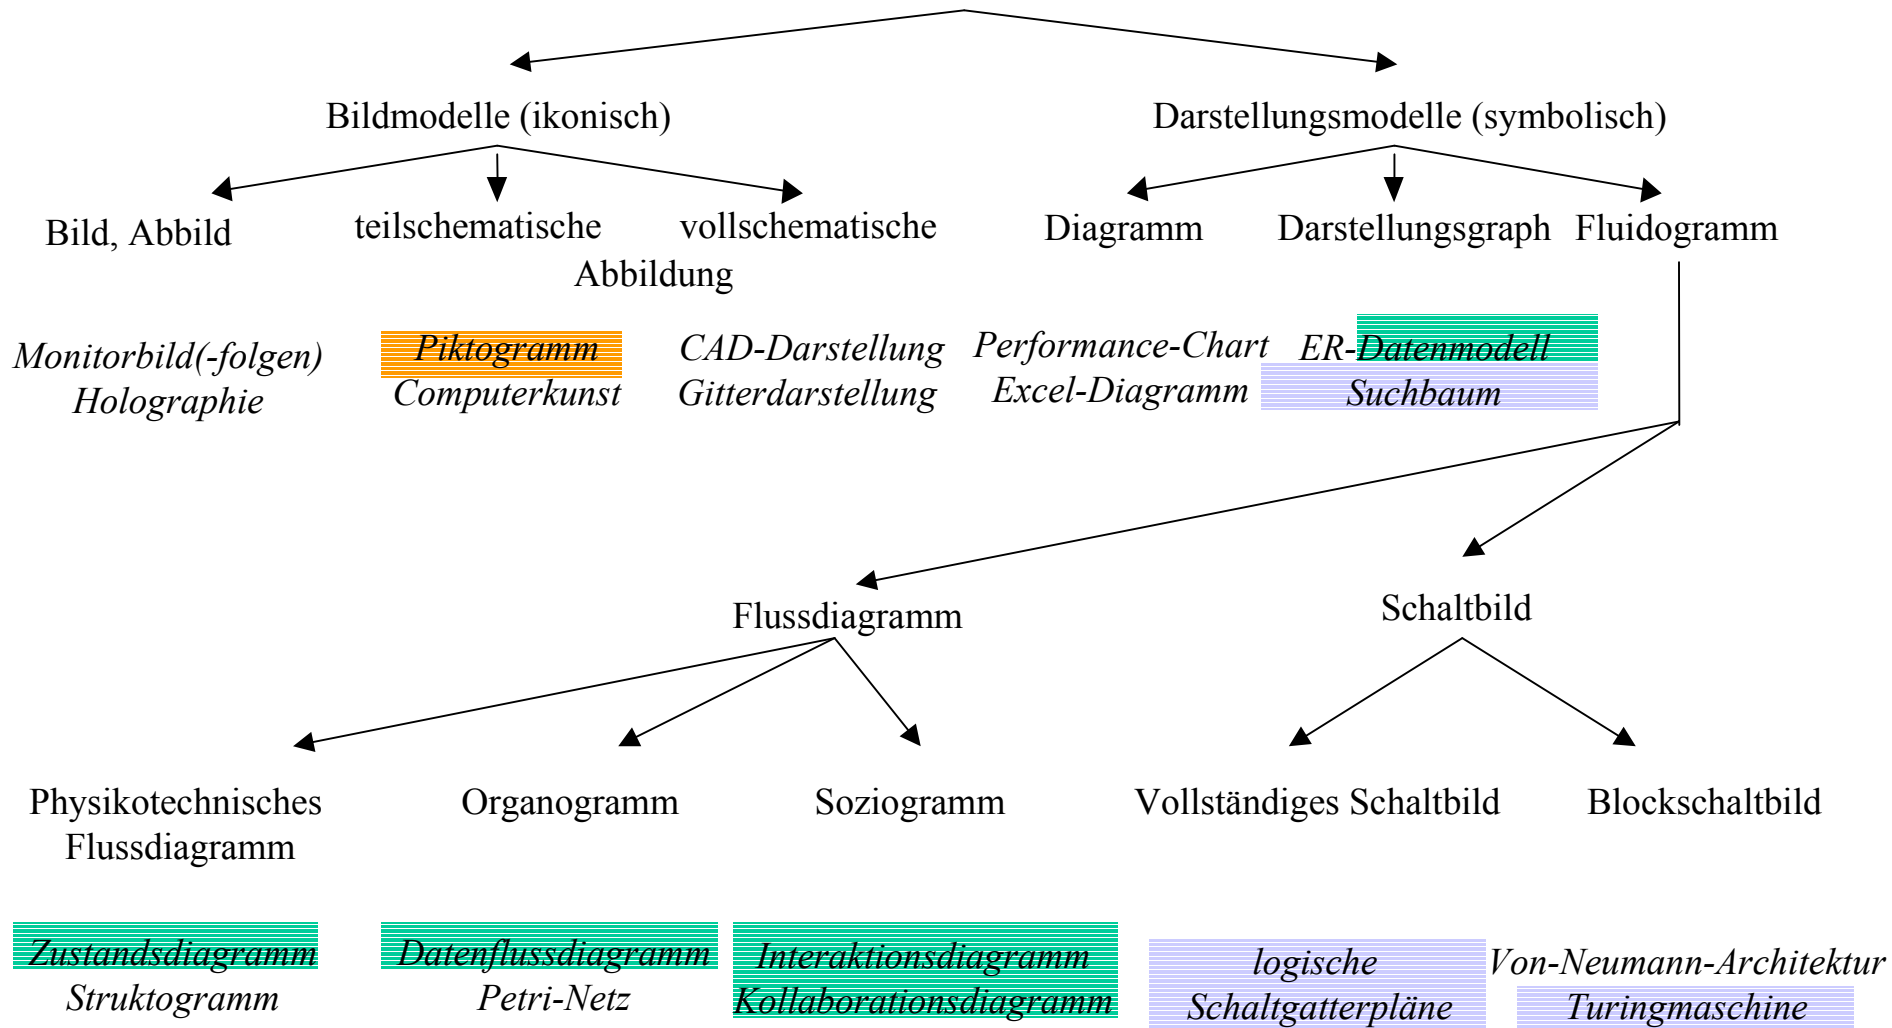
Bildmodelle (ikonisch)

Darstellungsmodelle (symbolisch)

Bild, Abbild

teilschematische

vollschematische

Abbildung

Diagramm

Darstellungsgraph

Fluidogramm

Monitorbild(-folgen)
Holographie

Piktogramm
Computerkunst

CAD-Darstellung
Gitterdarstellung

Performance-Chart
Excel-Diagramm

ER-Datenmodell
Suchbaum

Flussdiagramm

Schaltbild

Physikotechnisches Flussdiagramm

Organogramm

Soziogramm

Vollständiges Schaltbild

Blockschaltbild

Zustandsdiagramm
Struktogramm

Datenflussdiagramm
Petri-Netz

Interaktionsdiagramm
Kollaborationsdiagramm

logische Schaltgatterpläne

Von-Neumann-Architektur
Turingmaschine